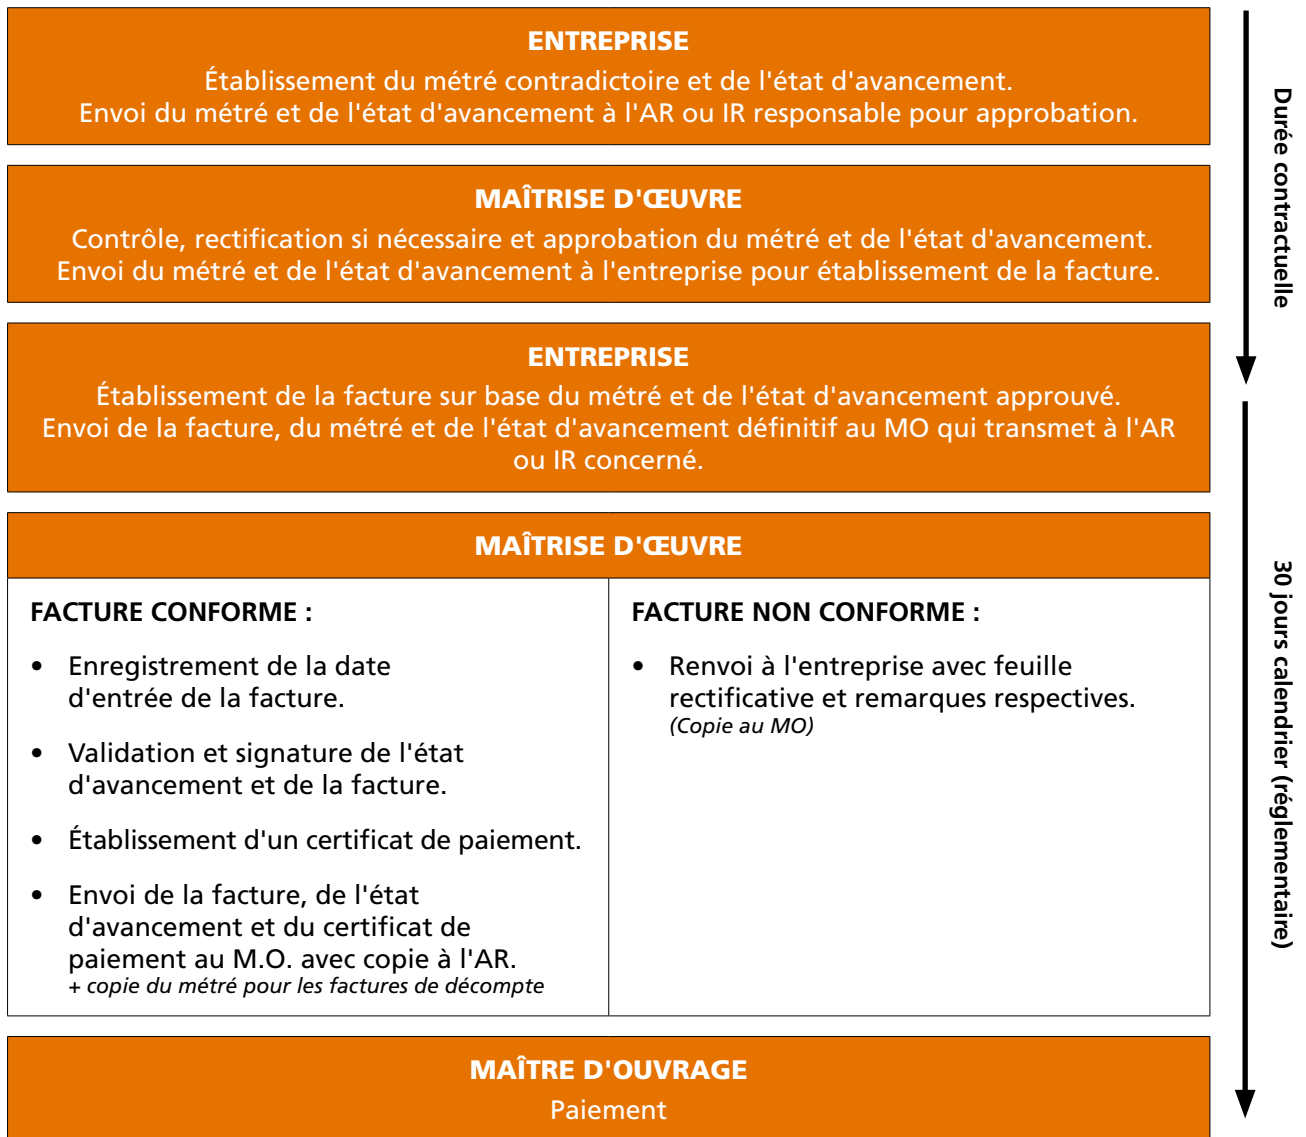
ENTREPRISE

Établissement du métré contradictoire et de l'état d'avancement.
Envoi du métré et de l'état d'avancement à l'AR ou IR responsable pour approbation.

MAÎTRISE D'ŒUVRE

Contrôle, rectification si nécessaire et approbation du métré et de l'état d'avancement.
Envoi du métré et de l'état d'avancement à l'entreprise pour établissement de la facture.

ENTREPRISE

Établissement de la facture sur base du métré et de l'état d'avancement approuvé.
Envoi de la facture, du métré et de l'état d'avancement définitif au MO qui transmet à l'AR ou IR concerné.

MAÎTRISE D'ŒUVRE

FACTURE CONFORME :

• Enregistrement de la date d'entrée de la facture.

• Validation et signature de l'état d'avancement et de la facture.

• Établissement d'un certificat de paiement.

• Envoi de la facture, de l'état d'avancement et du certificat de paiement au M.O. avec copie à l'AR.
+ copie du métré pour les factures de décompte

FACTURE NON CONFORME :

• Renvoi à l'entreprise avec feuille rectificative et remarques respectives.
(Copie au MO)

MAÎTRE D'OUVRAGE

Paiement

Durée contractuelle

30 jours calendrier (réglementaire)